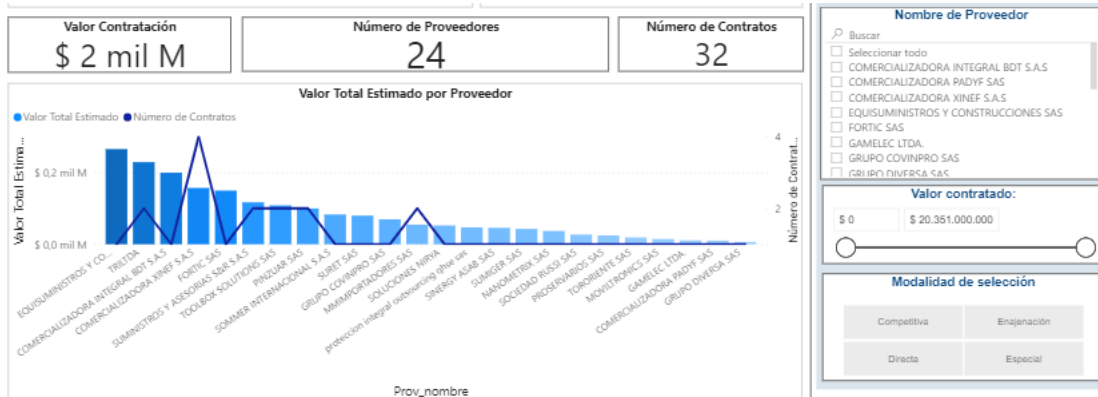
Valor Contratación
$ 2 mil M

Número de Proveedores
24

Número de Contratos
32

Valor Total Estimado por Proveedor

Valor Total Estimado  Número de Contratos

Valor Total Estima...

$ 0,2 mil M
$ 0,0 mil M

Número de Contrat...

4
2

EQUISUMINISTROS Y CO...
TRILTDA
COMERCIALIZADORA INTEGRAL BDT S.A.S
COMERCIALIZADORA XINEF S.A.S
FORTIC SAS
SUMINISTROS Y ASESORIAS S&B S.A.S
TOOLBOX SOLUTIONS SAS
PINZUAR SAS
SOMMER INTERNACIONAL S.A.S
SURET SAS
GRUPO COVINPRO SAS
MMIMPORTADORES SAS
SOLUCIONES NIRYA
proteccion integral outsourcing rphse sas
SINERGY ASAB SAS
SUMIGER SAS
NANOMETRIX SAS
SOCIEDAD RUSSI SAS
PROSERVARIOS SAS
TORORIENTE SAS
MOVILTRONICS SAS
GAMELEC LTDA
COMERCIALIZADORA PADYF SAS
GRUPO DIVERSA SAS

Prov_nombre

Nombre de Proveedor
Buscar
Seleccionar todo
COMERCIALIZADORA INTEGRAL BDT S.A.S
COMERCIALIZADORA PADYF SAS
COMERCIALIZADORA XINEF S.A.S
EQUISUMINISTROS Y CONSTRUCCIONES SAS
FORTIC SAS
GAMELEC LTDA.
GRUPO COVINPRO SAS
GRUPO DIVERSA SAS

Valor contratado:
$ 0
$ 20.351.000.000

Modalidad de selección
Competitiva
Enajenación
Directa
Especial